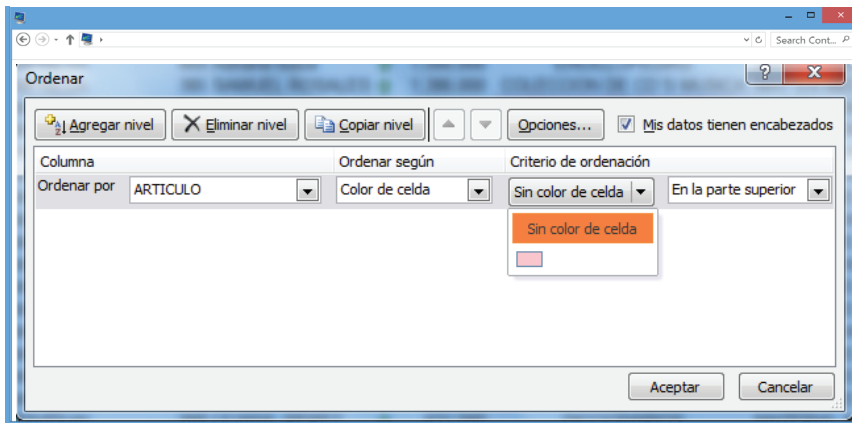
Search Cont...

Ordenar

?

Agregar nivel

Eliminar nivel

Copiar nivel

Opciones...

Mis datos tienen encabezados

| Columna | | Ordenar según | Criterio de ordenación | |
|---|---|---|---|---|
| Ordenar por | ARTICULO | Color de celda | Sin color de celda | En la parte superior |

Sin color de celda

Aceptar

Cancelar